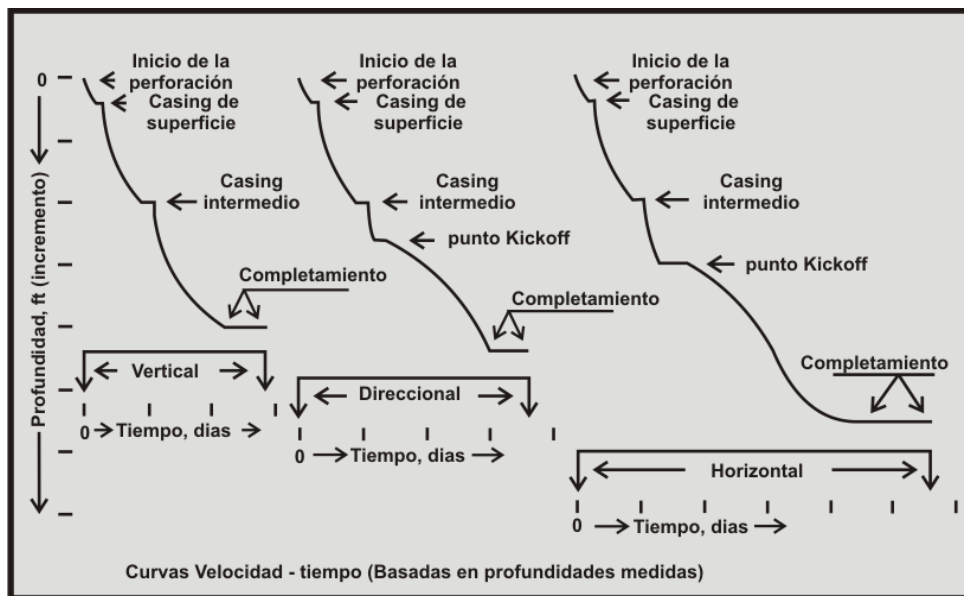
0

Profundidad, ft (incremento)

Inicio de la perforación
Casing de superficie
Casing intermedio
Completamiento
Vertical
0 Tiempo, dias

Inicio de la perforación
Casing de superficie
Casing intermedio
punto Kickoff
Completamiento
Direccional
0 Tiempo, dias

Inicio de la perforación
Casing de superficie
Casing intermedio
punto Kickoff
Completamiento
Horizontal
0 Tiempo, dias

Curvas Velocidad - tiempo (Basadas en profundidades medidas)